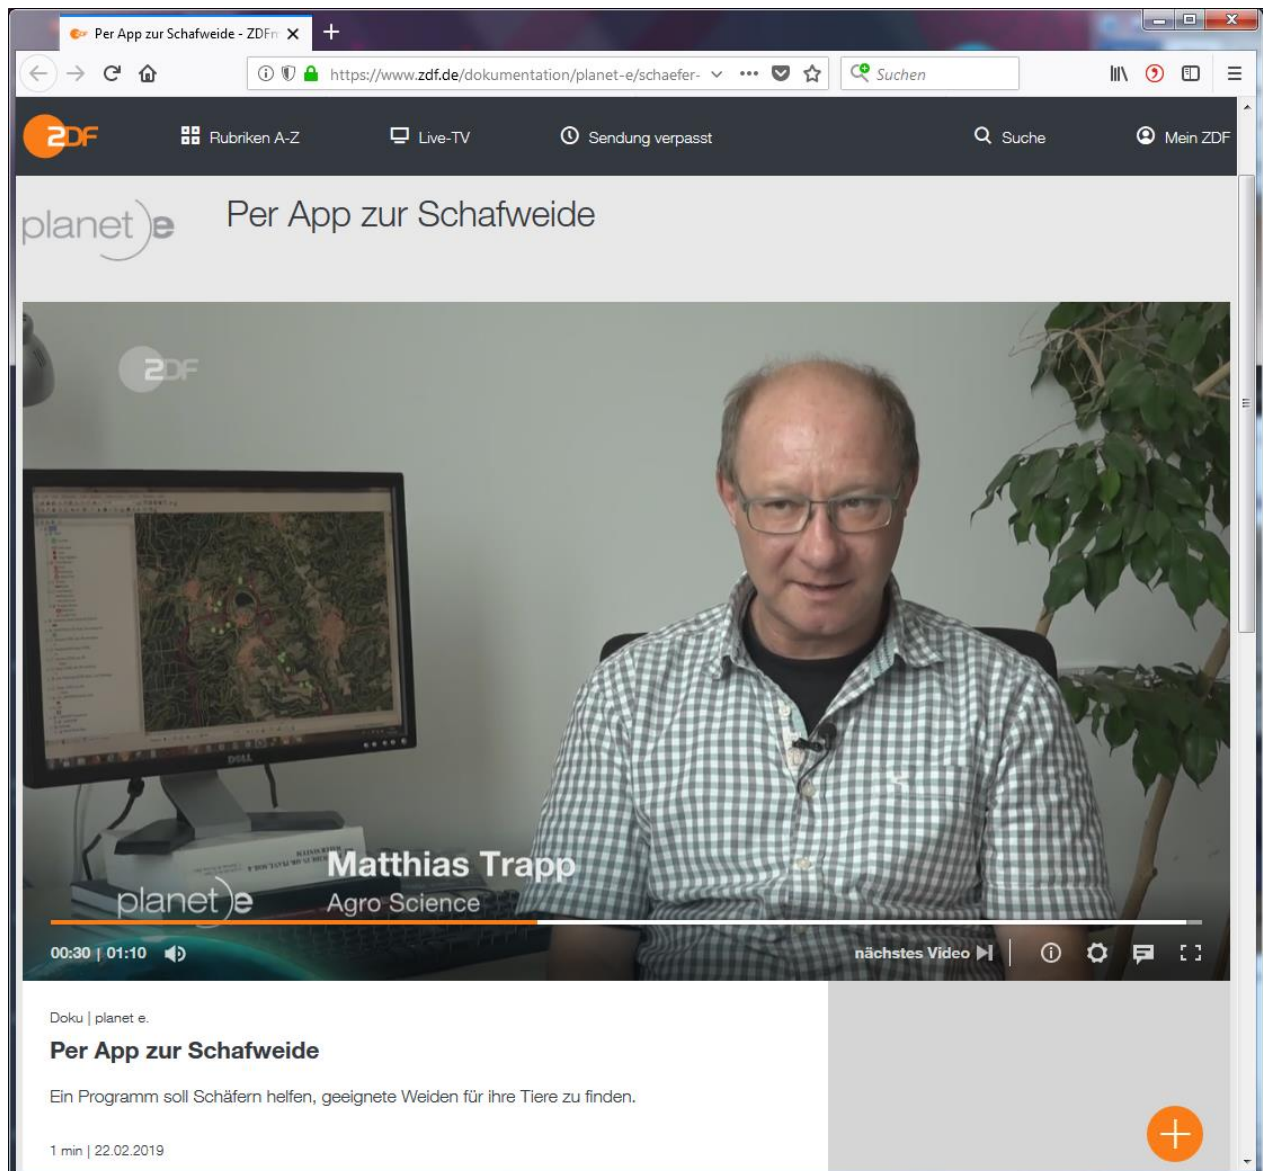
Per App zur Schafweide - ZDFm

https://www.zdf.de/dokumentation/planet-e/schaefer-

Suchen

ZDF

Rubriken A-Z

Live-TV

Sendung verpasst

Suche

Mein ZDF

planet e

Per App zur Schafweide

ZDF

Matthias Trapp

Agro Science

planet e

00:30 | 01:10

nächstes Video

Doku | planet e.

Per App zur Schafweide

Ein Programm soll Schäfern helfen, geeignete Weiden für ihre Tiere zu finden.

1 min | 22.02.2019